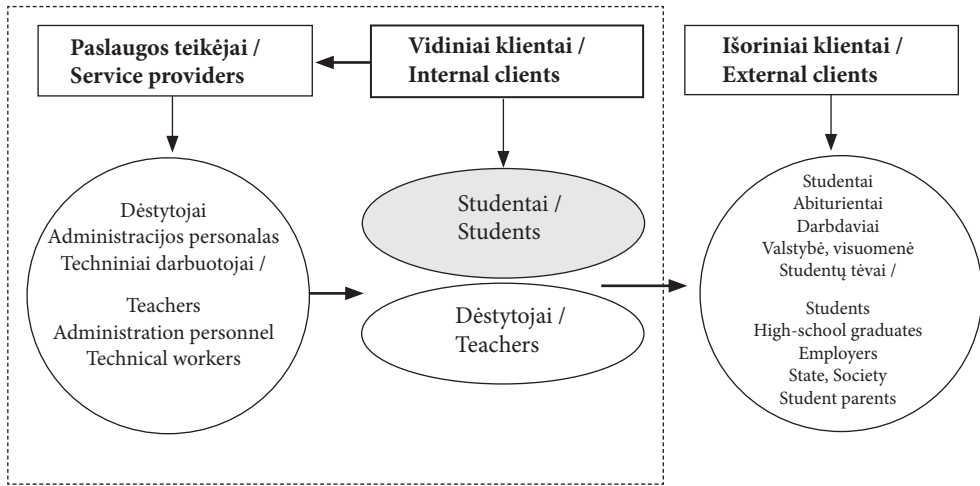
Paslaugos teikėjai / Service providers

Vidiniai klientai / Internal clients

Išoriniai klientai / External clients

Dėstytojai
Administracijos personalas
Techniniai darbuotojai /

Teachers
Administration personnel
Technical workers

Studentai / Students

Dėstytojai / Teachers

Studentai
Abiturientai
Darbdaviai
Valstybė, visuomenė
Studentų tėvai /

Students
High-school graduates
Employers
State, Society
Student parents